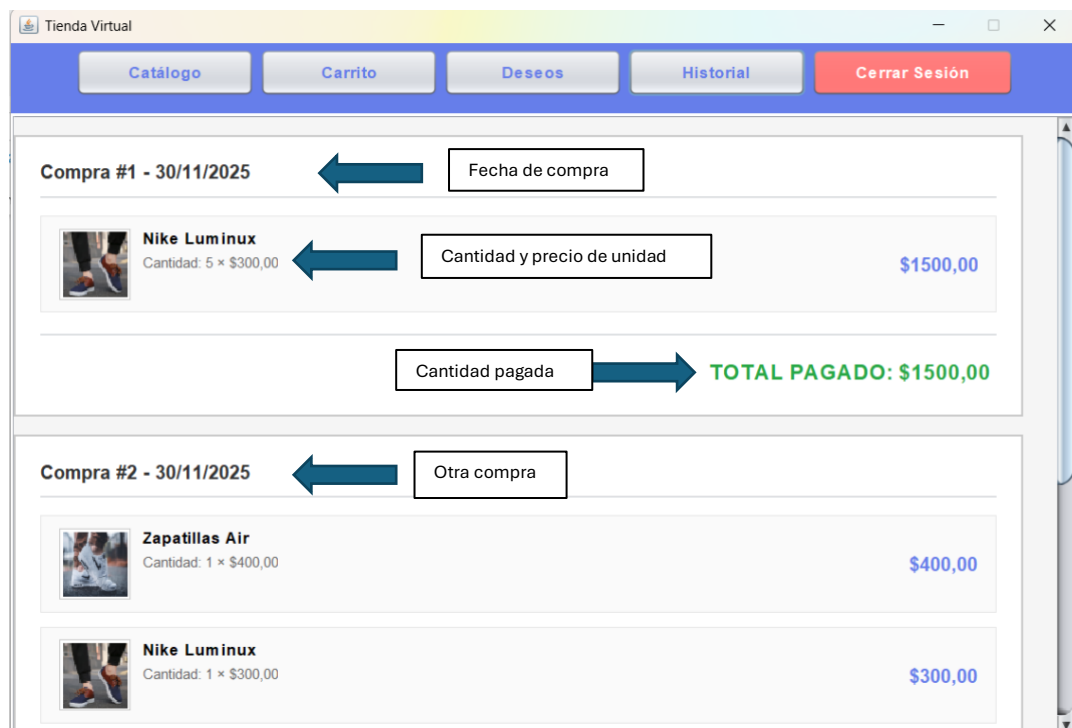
Tienda Virtual

Catálogo
Carrito
Deseos
Historial
Cerrar Sesión

Compra #1 - 30/11/2025
Fecha de compra

Nike Luminux
Cantidad: 5 × $300,00
Cantidad y precio de unidad
$1500,00

Cantidad pagada
TOTAL PAGADO: $1500,00

Compra #2 - 30/11/2025
Otra compra

Zapatillas Air
Cantidad: 1 × $400,00
$400,00

Nike Luminux
Cantidad: 1 × $300,00
$300,00